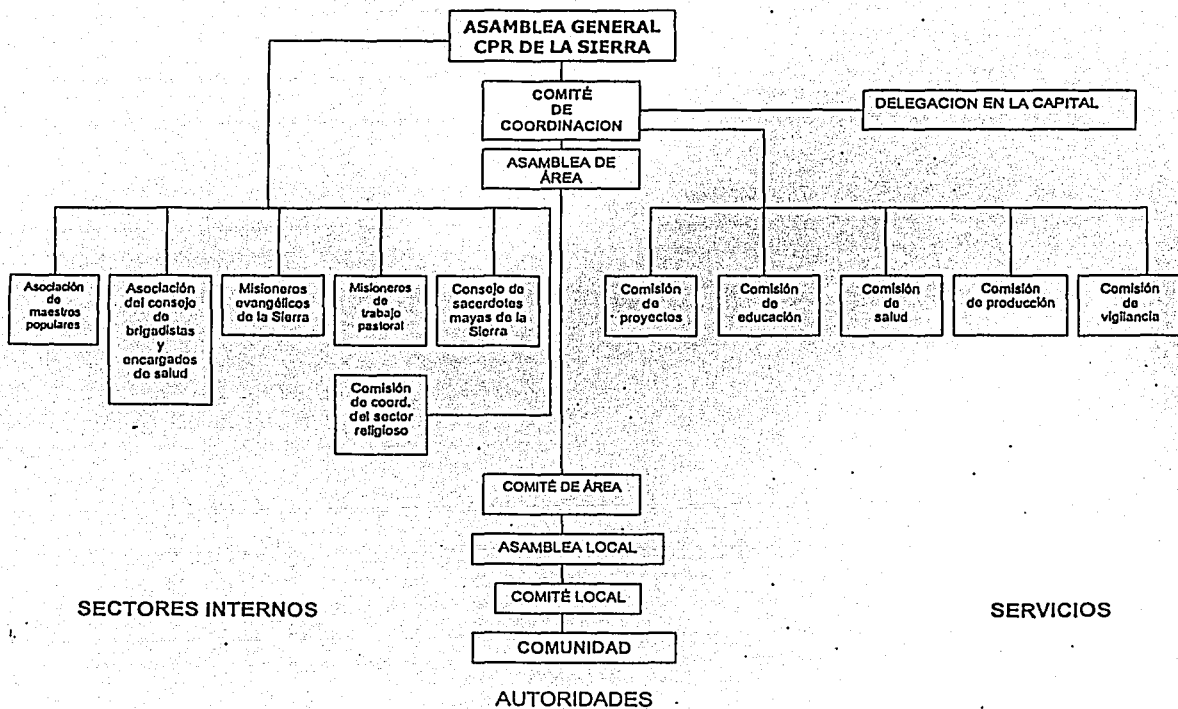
ASAMBLEA GENERAL CPR DE LA SIERRA

COMITÉ DE COORDINACION

DELEGACION EN LA CAPITAL

ASAMBLEA DE ÁREA

Asociación de maestros populares

Asociación del consejo de brigadistas y encargados de salud

Misioneros evangélicos de la Sierra

Misioneros de trabajo pastoral

Consejo de sacerdotes mayas de la Sierra

Comisión de coord. del sector religioso

Comisión de proyectos

Comisión de educación

Comisión de salud

Comisión de producción

Comisión de vigilancia

COMITÉ DE ÁREA

ASAMBLEA LOCAL

COMITÉ LOCAL

COMUNIDAD

SECTORES INTERNOS

SERVICIOS

AUTORIDADES